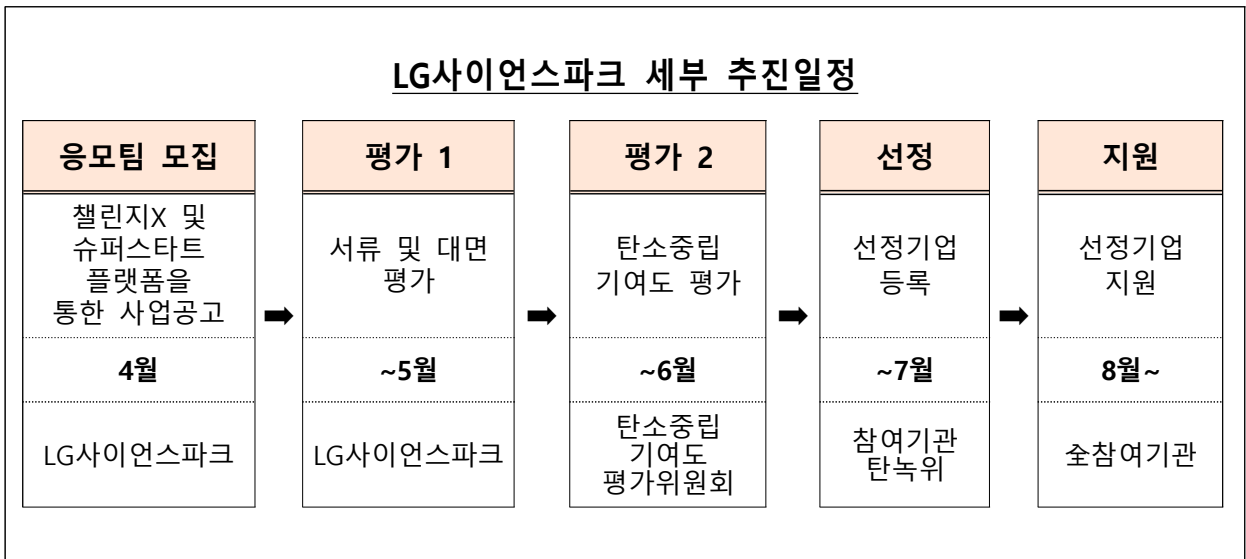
LG사이언스파크 세부 추진일정

| 응모팀 모집 | 평가 1 | 평가 2 | 선정 | 지원 |
|---|---|---|---|---|
| 챌린지X 및 슈퍼스타트 플랫폼을 통한 사업공고 | 서류 및 대면 평가 | 탄소중립 기여도 평가 | 선정기업 등록 | 선정기업 지원 |
| 4월 | ~5월 | ~6월 | ~7월 | 8월~ |
| LG사이언스파크 | LG사이언스파크 | 탄소중립 기여도 평가위원회 | 참여기관 탄녹위 | 全참여기관 |